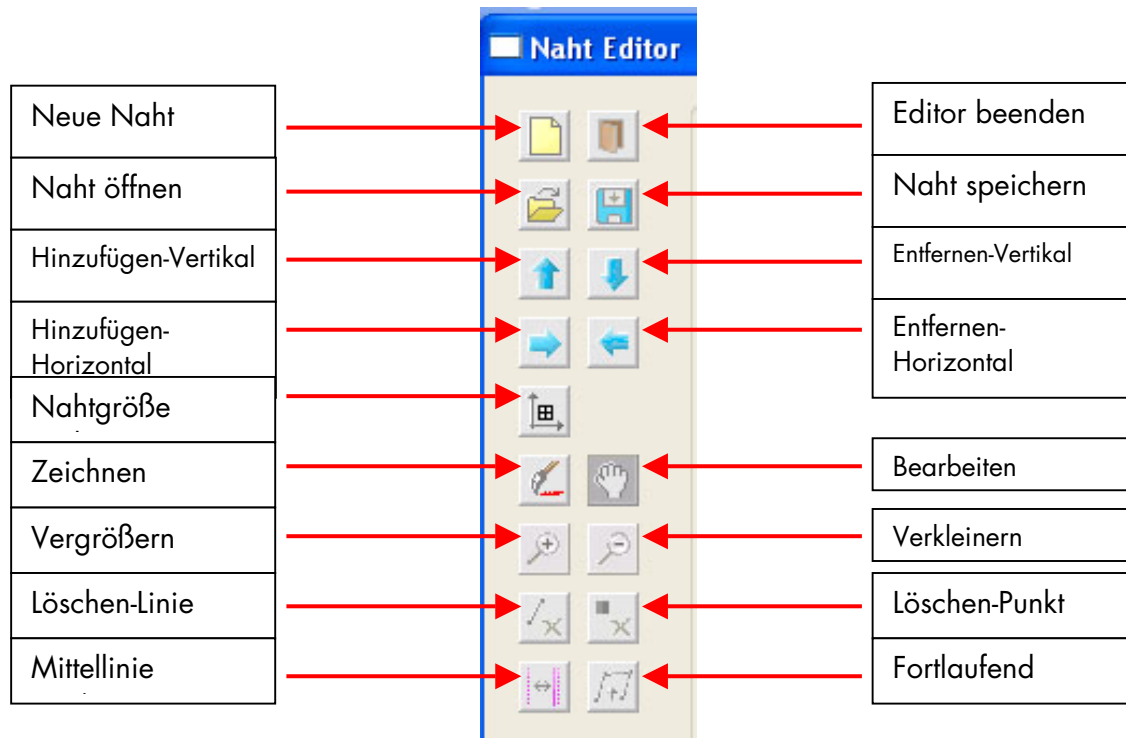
Naht Editor

Neue Naht

Editor beenden

Naht öffnen

Naht speichern

Hinzufügen-Vertikal

Entfernen-Vertikal

Hinzufügen-Horizontal

Entfernen-Horizontal

Nahtgröße

Zeichnen

Bearbeiten

Vergrößern

Verkleinern

Löschen-Linie

Löschen-Punkt

Mittellinie

Fortlaufend